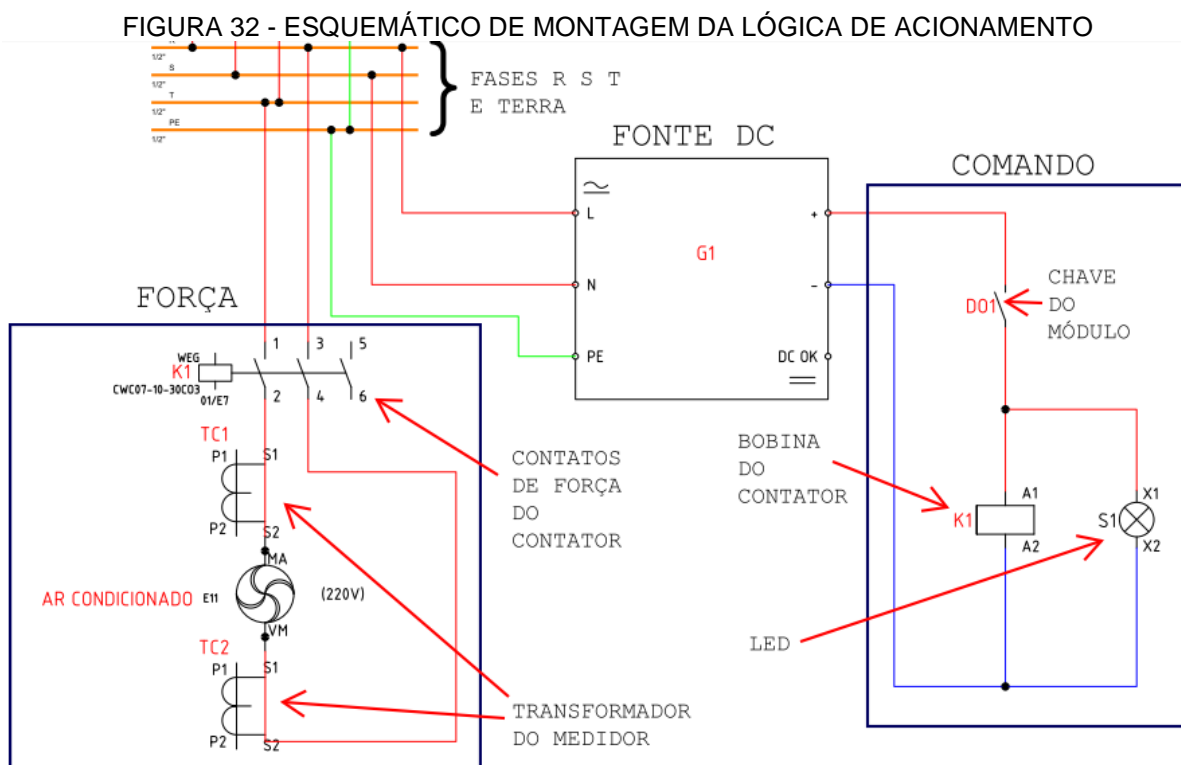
FIGURA 32 - ESQUEMÁTICO DE MONTAGEM DA LÓGICA DE ACIONAMENTO

1/2"
S
1/2"
T
1/2"
PE
1/2"

FASES R S T
E TERRA

FONTE DC

COMANDO

L
N
PE
G1
+
-
DC OK

CHAVE
DO
MÓDULO
DO1

FORÇA

WEG
K1
CWC07-10-30C03
01/E7
1
3
5
2
4
6

TC1
P1
S1
P2
S2

CONTATOS
DE FORÇA
DO
CONTATOR

BOBINA
DO
CONTATOR

K1
A1
A2

S1
X1
X2

MA
AR CONDICIONADO E11
(220V)
VM

LED

TC2
P1
S1
P2
S2

TRANSFORMADOR
DO MEDIDOR